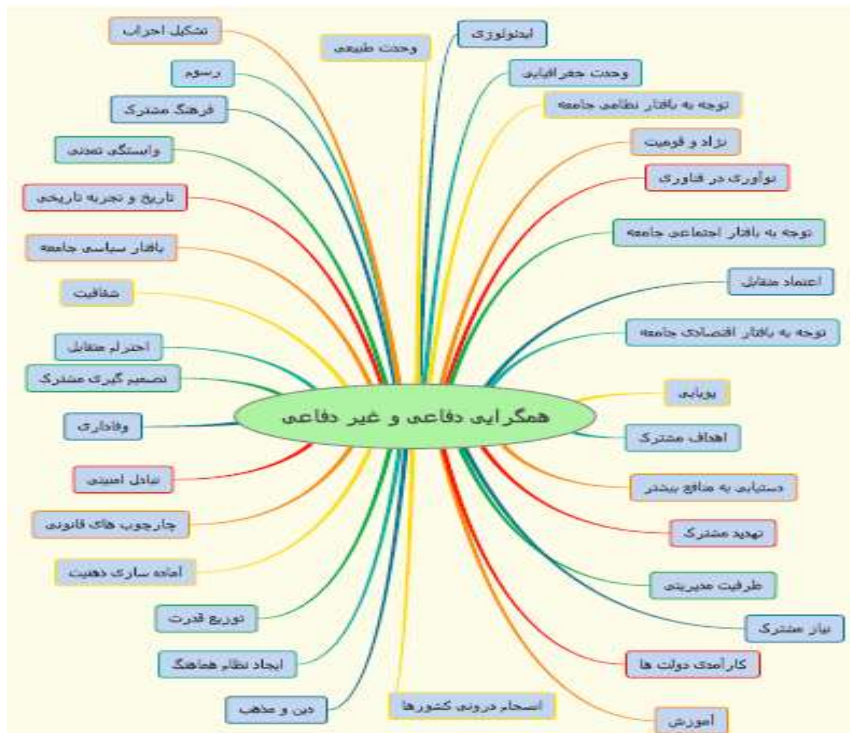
همگرایی دفاعی و غیر دفاعی

تشکیل اجزاب
وحدت طبیعی
ایدئولوژی
رسوم
وحدت جغرافیایی
فرهنگ مشترک
توجه به بافتار نظامی جامعه
وابستگی تمدنی
نژاد و قومیت
نوآوری در فناوری
تاریخ و تجربه تاریخی
توجه به بافتار اجتماعی جامعه
بافتار سیاسی جامعه
اعتماد متقابل
شفافیت
توجه به بافتار اقتصادی جامعه
احترام متقابل
تصمیم گیری مشترک
پویایی
وفاداری
اهداف مشترک
تبادل امنیتی
دستیابی به منافع بیشتر
چارچوب های قانونی
تهدید مشترک
آماده سازی ذهنیت
ظرفیت مدیریتی
توزیع قدرت
نیاز مشترک
ایجاد نظام هماهنگ
کارآمدی دولت ها
دین و مذهب
استحکام درونی کشورها
آموزش